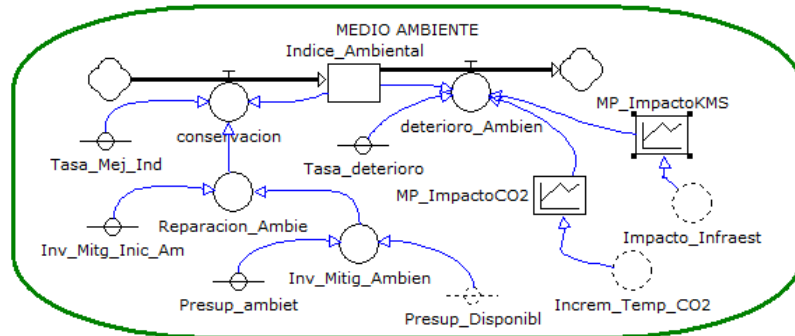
MEDIO AMBIENTE

Indice_Ambiental

conservacion

deterioro_Ambien

MP_ImpactoKMS

Tasa_Mej_Ind

Tasa_deterioro

MP_ImpactoCO2

Reparacion_Ambie

Inv_Mitg_Inic_Am

Impacto_Infraest

Inv_Mitig_Ambien

Presup_ambiet

Presup_Disponibl

Increm_Temp_CO2